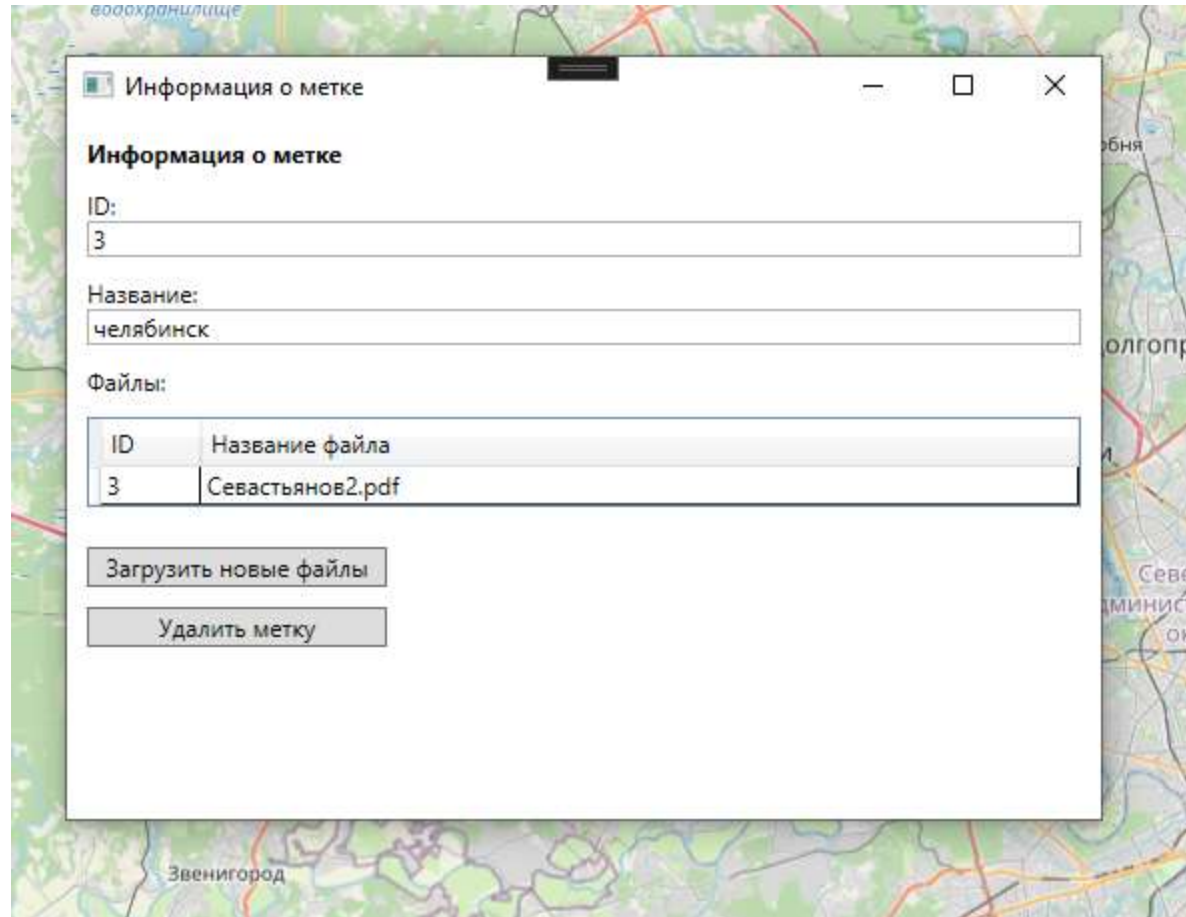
водохранилище

Информация о метке

Информация о метке

ID:
3

Название:
челябинск

Файлы:

| ID | Название файла |
|---|---|
| 3 | Севастьянов2.pdf |

Загрузить новые файлы

Удалить метку

обня
олгопр
Севе
дминис
ок

Звенигород